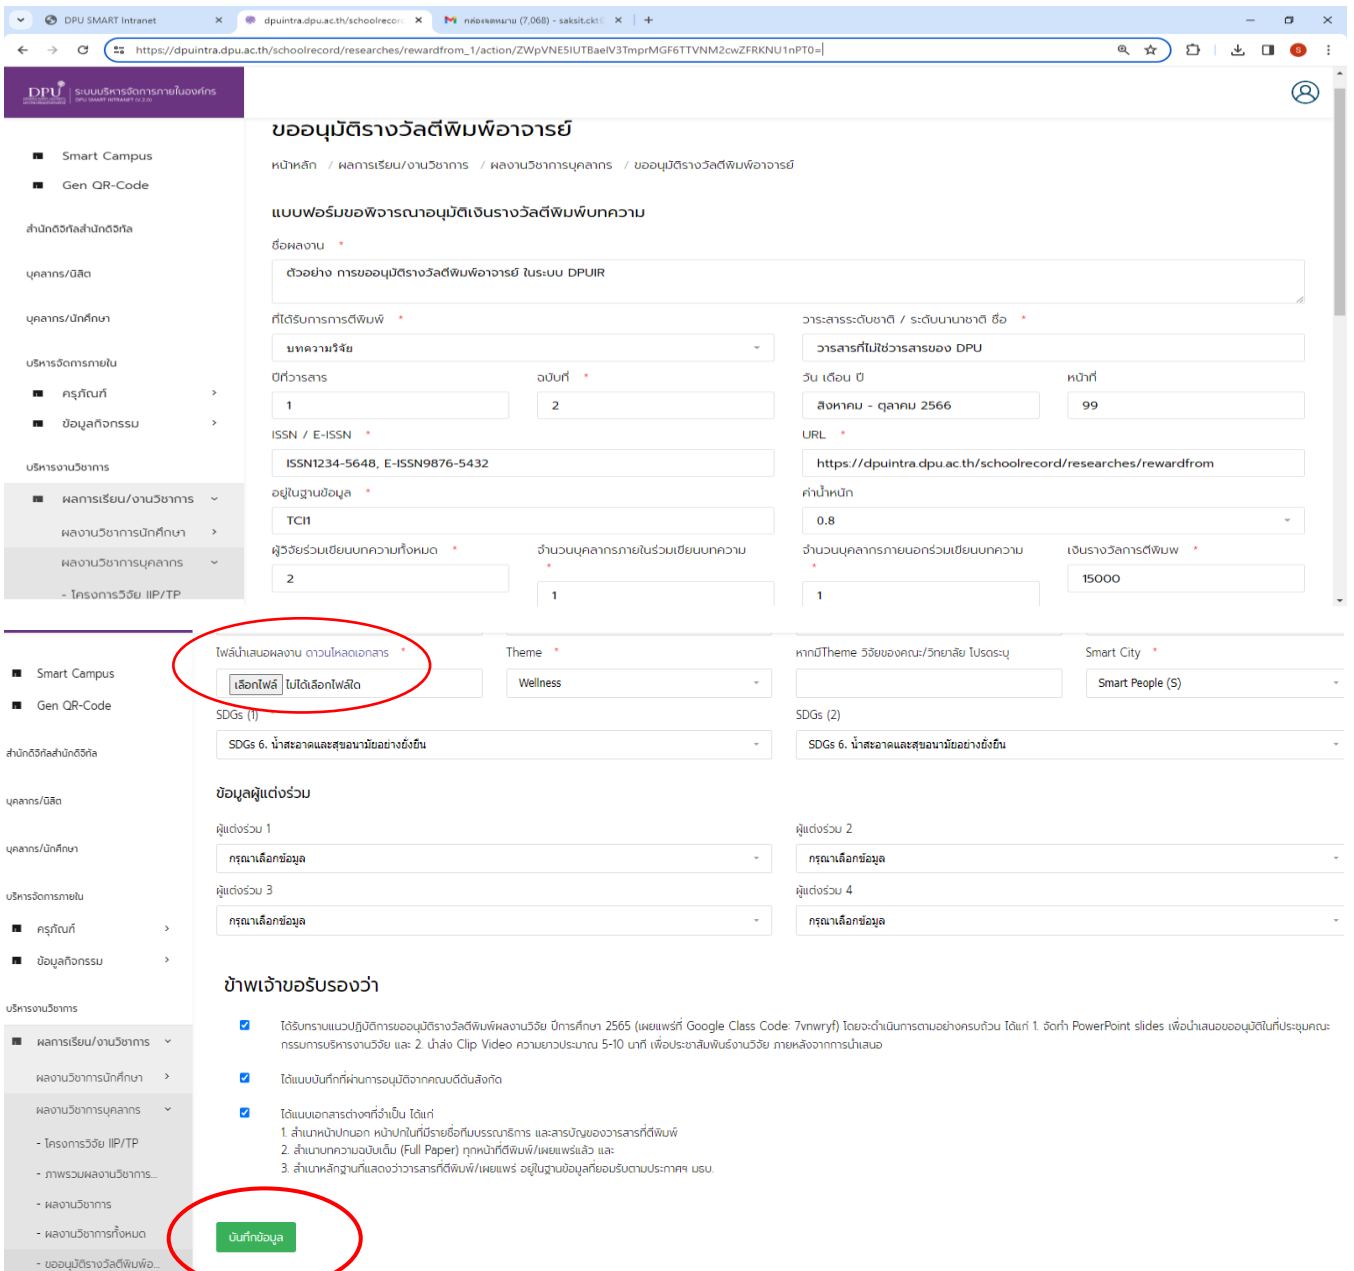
DPU SMART Intranet
dpuintra.dpu.ac.th/schoolrecor
กล่องจดหมาย (7,068) - saksit.ckt
https://dpuintra.dpu.ac.th/schoolrecord/researches/rewardfrom_1/action/ZWpVNE5IUTBaelV3TmprMGF6TTVNM2cwZFRKNU1nPT0=

DPU ระบบบริหารจัดการภายในองค์กร DPU SMART INTRANET

Smart Campus
Gen QR-Code
สำนักดิจิทัลสำนักดิจิทัล
บุคลากร/นิสิต
บุคลากร/นักศึกษา
บริหารจัดการภายใน
ครุภัณฑ์
ข้อมูลกิจกรรม
บริหารงานวิชาการ
ผลการเรียน/งานวิชาการ
ผลงานวิชาการนักศึกษา
ผลงานวิชาการบุคลากร
- โครงการวิจัย IIP/TP

ขออนุมัติรางวัลตีพิมพ์อาจารย์
หน้าหลัก / ผลการเรียน/งานวิชาการ / ผลงานวิชาการบุคลากร / ขออนุมัติรางวัลตีพิมพ์อาจารย์

แบบฟอร์มขอพิจารณาอนุมัติเงินรางวัลตีพิมพ์บทความ
ชื่อผลงาน *
ตัวอย่าง การขออนุมัติรางวัลตีพิมพ์อาจารย์ ในระบบ DPUIR
ที่ได้รับการตีพิมพ์ *
บทความวิจัย
วาระสารระดับชาติ / ระดับนานาชาติ ชื่อ *
วารสารที่ไม่ใช่วารสารของ DPU
ปีที่วารสาร
1
ฉบับที่ *
2
วัน เดือน ปี
สิงหาคม - ตุลาคม 2566
หน้าที่
99
ISSN / E-ISSN *
ISSN1234-5648, E-ISSN9876-5432
URL *
https://dpuintra.dpu.ac.th/schoolrecord/researches/rewardfrom
อยู่ในฐานข้อมูล *
TCI1
ค่าน้ำหนัก
0.8
ผู้วิจัยร่วมเขียนบทความทั้งหมด *
2
จำนวนบุคลากรภายในร่วมเขียนบทความ *
1
จำนวนบุคลากรภายนอกร่วมเขียนบทความ *
1
เงินรางวัลการตีพิมพ์ *
15000

Smart Campus
Gen QR-Code
สำนักดิจิทัลสำนักดิจิทัล
บุคลากร/นิสิต
บุคลากร/นักศึกษา
บริหารจัดการภายใน
ครุภัณฑ์
ข้อมูลกิจกรรม
บริหารงานวิชาการ
ผลการเรียน/งานวิชาการ
ผลงานวิชาการนักศึกษา
ผลงานวิชาการบุคลากร
- โครงการวิจัย IIP/TP
- ภาพรวมผลงานวิชาการ...
- ผลงานวิชาการ
- ผลงานวิชาการทั้งหมด
- ขออนุมัติรางวัลตีพิมพ์อ...

ไฟล์นำเสนอผลงาน ดาวน์โหลดเอกสาร *
เลือกไฟล์ ไม่ได้เลือกไฟล์ใด
Theme *
Wellness
หากมีTheme วิจัยของคณะ/วิทยาลัย โปรดระบุ
Smart City *
Smart People (S)
SDGs (1)
SDGs 6. น้ำสะอาดและสุขอนามัยอย่างยั่งยืน
SDGs (2)
SDGs 6. น้ำสะอาดและสุขอนามัยอย่างยั่งยืน

ข้อมูลผู้แต่งร่วม
ผู้แต่งร่วม 1
กรุณาเลือกข้อมูล
ผู้แต่งร่วม 2
กรุณาเลือกข้อมูล
ผู้แต่งร่วม 3
กรุณาเลือกข้อมูล
ผู้แต่งร่วม 4
กรุณาเลือกข้อมูล

ข้าพเจ้าขอรับรองว่า
ได้รับทราบแนวปฏิบัติการขออนุมัติรางวัลตีพิมพ์ผลงานวิจัย ปีการศึกษา 2565 (เผยแพร่ที่ Google Class Code: 7vnwryf) โดยจะดำเนินการตามอย่างครบถ้วน ได้แก่ 1. จัดทำ PowerPoint slides เพื่อนำเสนอขออนุมัติในที่ประชุมคณะกรรมการบริหารงานวิจัย และ 2. นำส่ง Clip Video ความยาวประมาณ 5-10 นาที เพื่อประชาสัมพันธ์งานวิจัย ภายหลังจากการนำเสนอ
ได้แนบบันทึกที่ผ่านการอนุมัติจากคณบดีต้นสังกัด
ได้แนบเอกสารต่างๆที่จำเป็น ได้แก่
1. สำเนาหน้าปกนอก หน้าปกในที่มีรายชื่อทีมบรรณาธิการ และสารบัญของวารสารที่ตีพิมพ์
2. สำเนาบทความฉบับเต็ม (Full Paper) ทุกหน้าที่ตีพิมพ์/เผยแพร่แล้ว และ
3. สำเนาหลักฐานที่แสดงว่าวารสารที่ตีพิมพ์/เผยแพร่ อยู่ในฐานข้อมูลที่ยอมรับตามประกาศฯ มธบ.
บันทึกข้อมูล